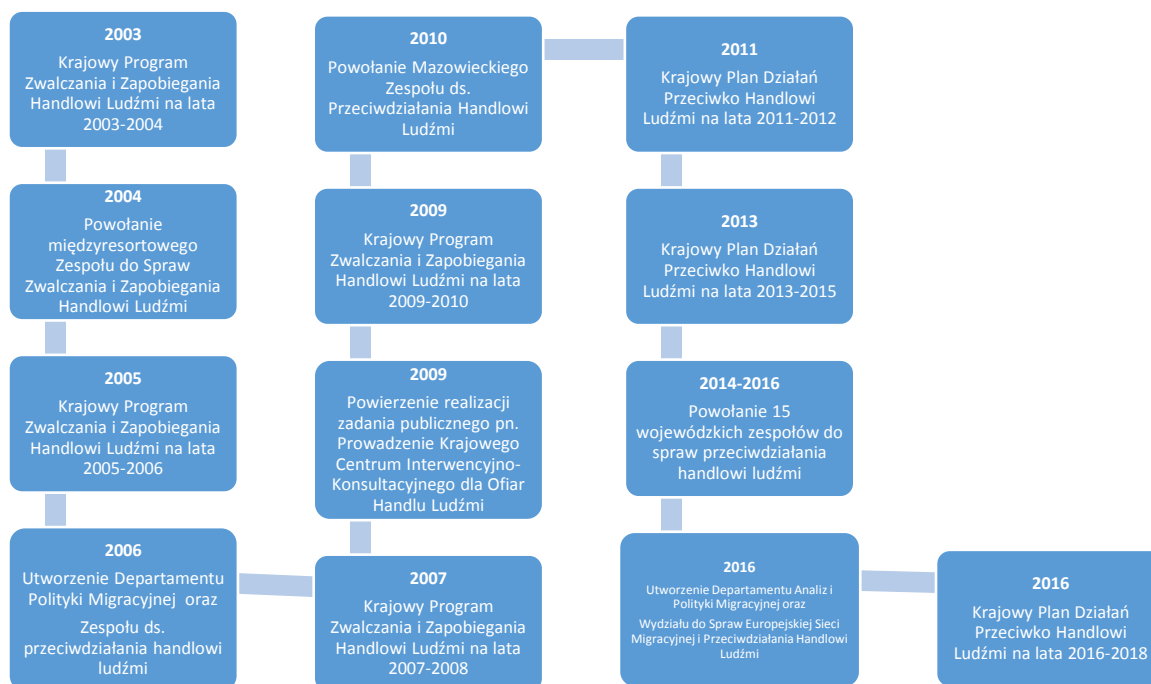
2003
Krajowy Program Zwalczania i Zapobiegania Handlowi Ludźmi na lata 2003-2004

2004
Powołanie międzyresortowego Zespołu do Spraw Zwalczania i Zapobiegania Handlowi Ludźmi

2005
Krajowy Program Zwalczania i Zapobiegania Handlowi Ludźmi na lata 2005-2006

2006
Utworzenie Departamentu Polityki Migracyjnej oraz

Zespołu ds. przeciwdziałania handlowi ludźmi

2007
Krajowy Program Zwalczania i Zapobiegania Handlowi Ludźmi na lata 2007-2008

2009
Powierzenie realizacji zadania publicznego pn. Prowadzenie Krajowego Centrum Interwencyjno-Konsultacyjnego dla Ofiar Handlu Ludźmi

2009
Krajowy Program Zwalczania i Zapobiegania Handlowi Ludźmi na lata 2009-2010

2010
Powołanie Mazowieckiego Zespołu ds. Przeciwdziałania Handlowi Ludźmi

2011
Krajowy Plan Działań Przeciwko Handlowi Ludźmi na lata 2011-2012

2013
Krajowy Plan Działań Przeciwko Handlowi Ludźmi na lata 2013-2015

2014-2016
Powołanie 15 wojewódzkich zespołów do spraw przeciwdziałania handlowi ludźmi

2016
Utworzenie Departamentu Analiz i Polityki Migracyjnej oraz

Wydziału do Spraw Europejskiej Sieci Migracyjnej i Przeciwdziałania Handlowi Ludźmi

2016
Krajowy Plan Działań Przeciwko Handlowi Ludźmi na lata 2016-2018